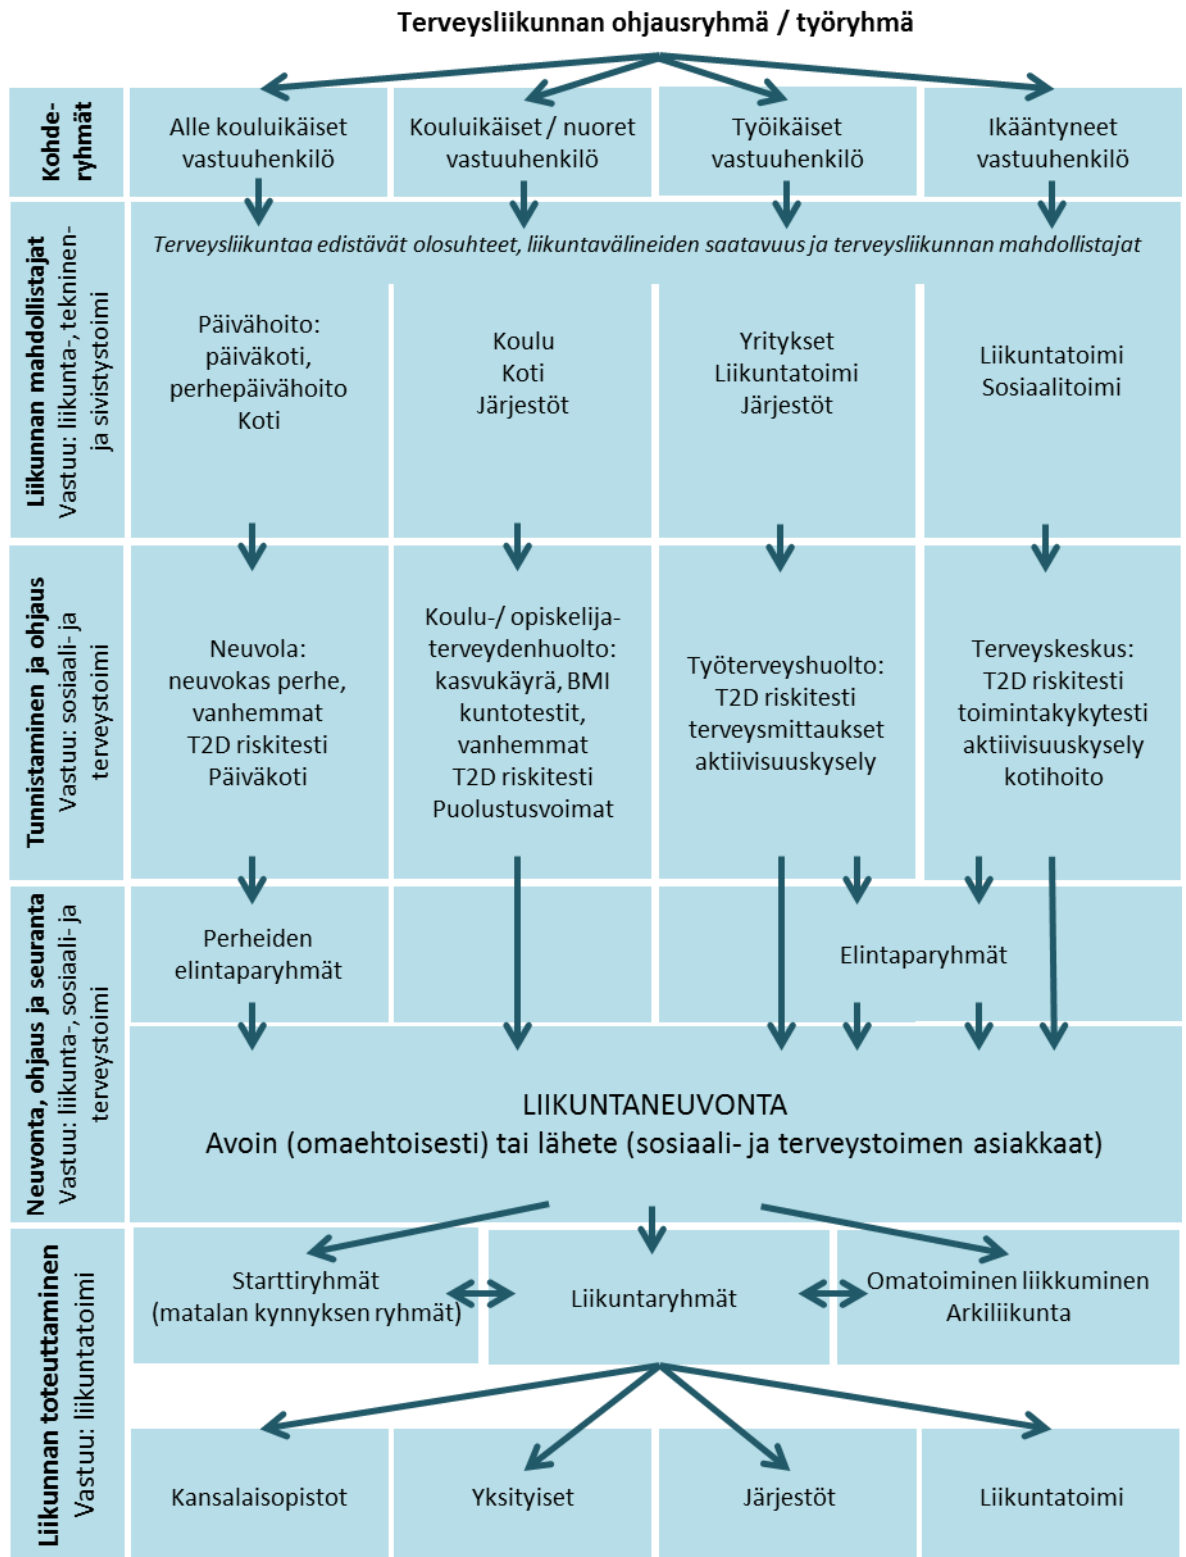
Terveysliikunnan ohjausryhmä / työryhmä

Kohderyhmät

Alle kouluikäiset vastuuhenkilö

Kouluikäiset / nuoret vastuuhenkilö

Työikäiset vastuuhenkilö

Ikääntyneet vastuuhenkilö

Liikunnan mahdollistajat
Vastuu: liikunta-, tekninen- ja sivistystoimi

Terveysliikuntaa edistävät olosuhteet, liikuntavälineiden saatavuus ja terveysliikunnan mahdollistajat

Päivähoito: päiväkoti, perhepäivähoito
Koti

Koulu
Koti
Järjestöt

Yritykset
Liikuntatoimi
Järjestöt

Liikuntatoimi
Sosiaalitoimi

Tunnistaminen ja ohjaus
Vastuu: sosiaali- ja terveystoimi

Neuvola: neuvokas perhe, vanhemmat
T2D riskitesti
Päiväkoti

Koulu-/ opiskelijaterveydenhuolto: kasvukäyrä, BMI kuntotestit, vanhemmat
T2D riskitesti
Puolustusvoimat

Työterveyshuolto:
T2D riskitesti
terveysmittaukset
aktiivisuuskysely

Terveyskeskus:
T2D riskitesti
toimintakykytesti
aktiivisuuskysely
kotihoito

Neuvonta, ohjaus ja seuranta
Vastuu: liikunta-, sosiaali- ja terveystoimi

Perheiden elintaparyhmät

Elintaparyhmät

LIIKUNTANEUVONTA
Avoin (omaehtoisesti) tai lähete (sosiaali- ja terveystoimen asiakkaat)

Liikunnan toteuttaminen
Vastuu: liikuntatoimi

Starttiryhmät (matalan kynnyksen ryhmät)

Liikuntaryhmät

Omatoiminen liikkuminen
Arkiliikunta

Kansalaisopistot

Yksityiset

Järjestöt

Liikuntatoimi